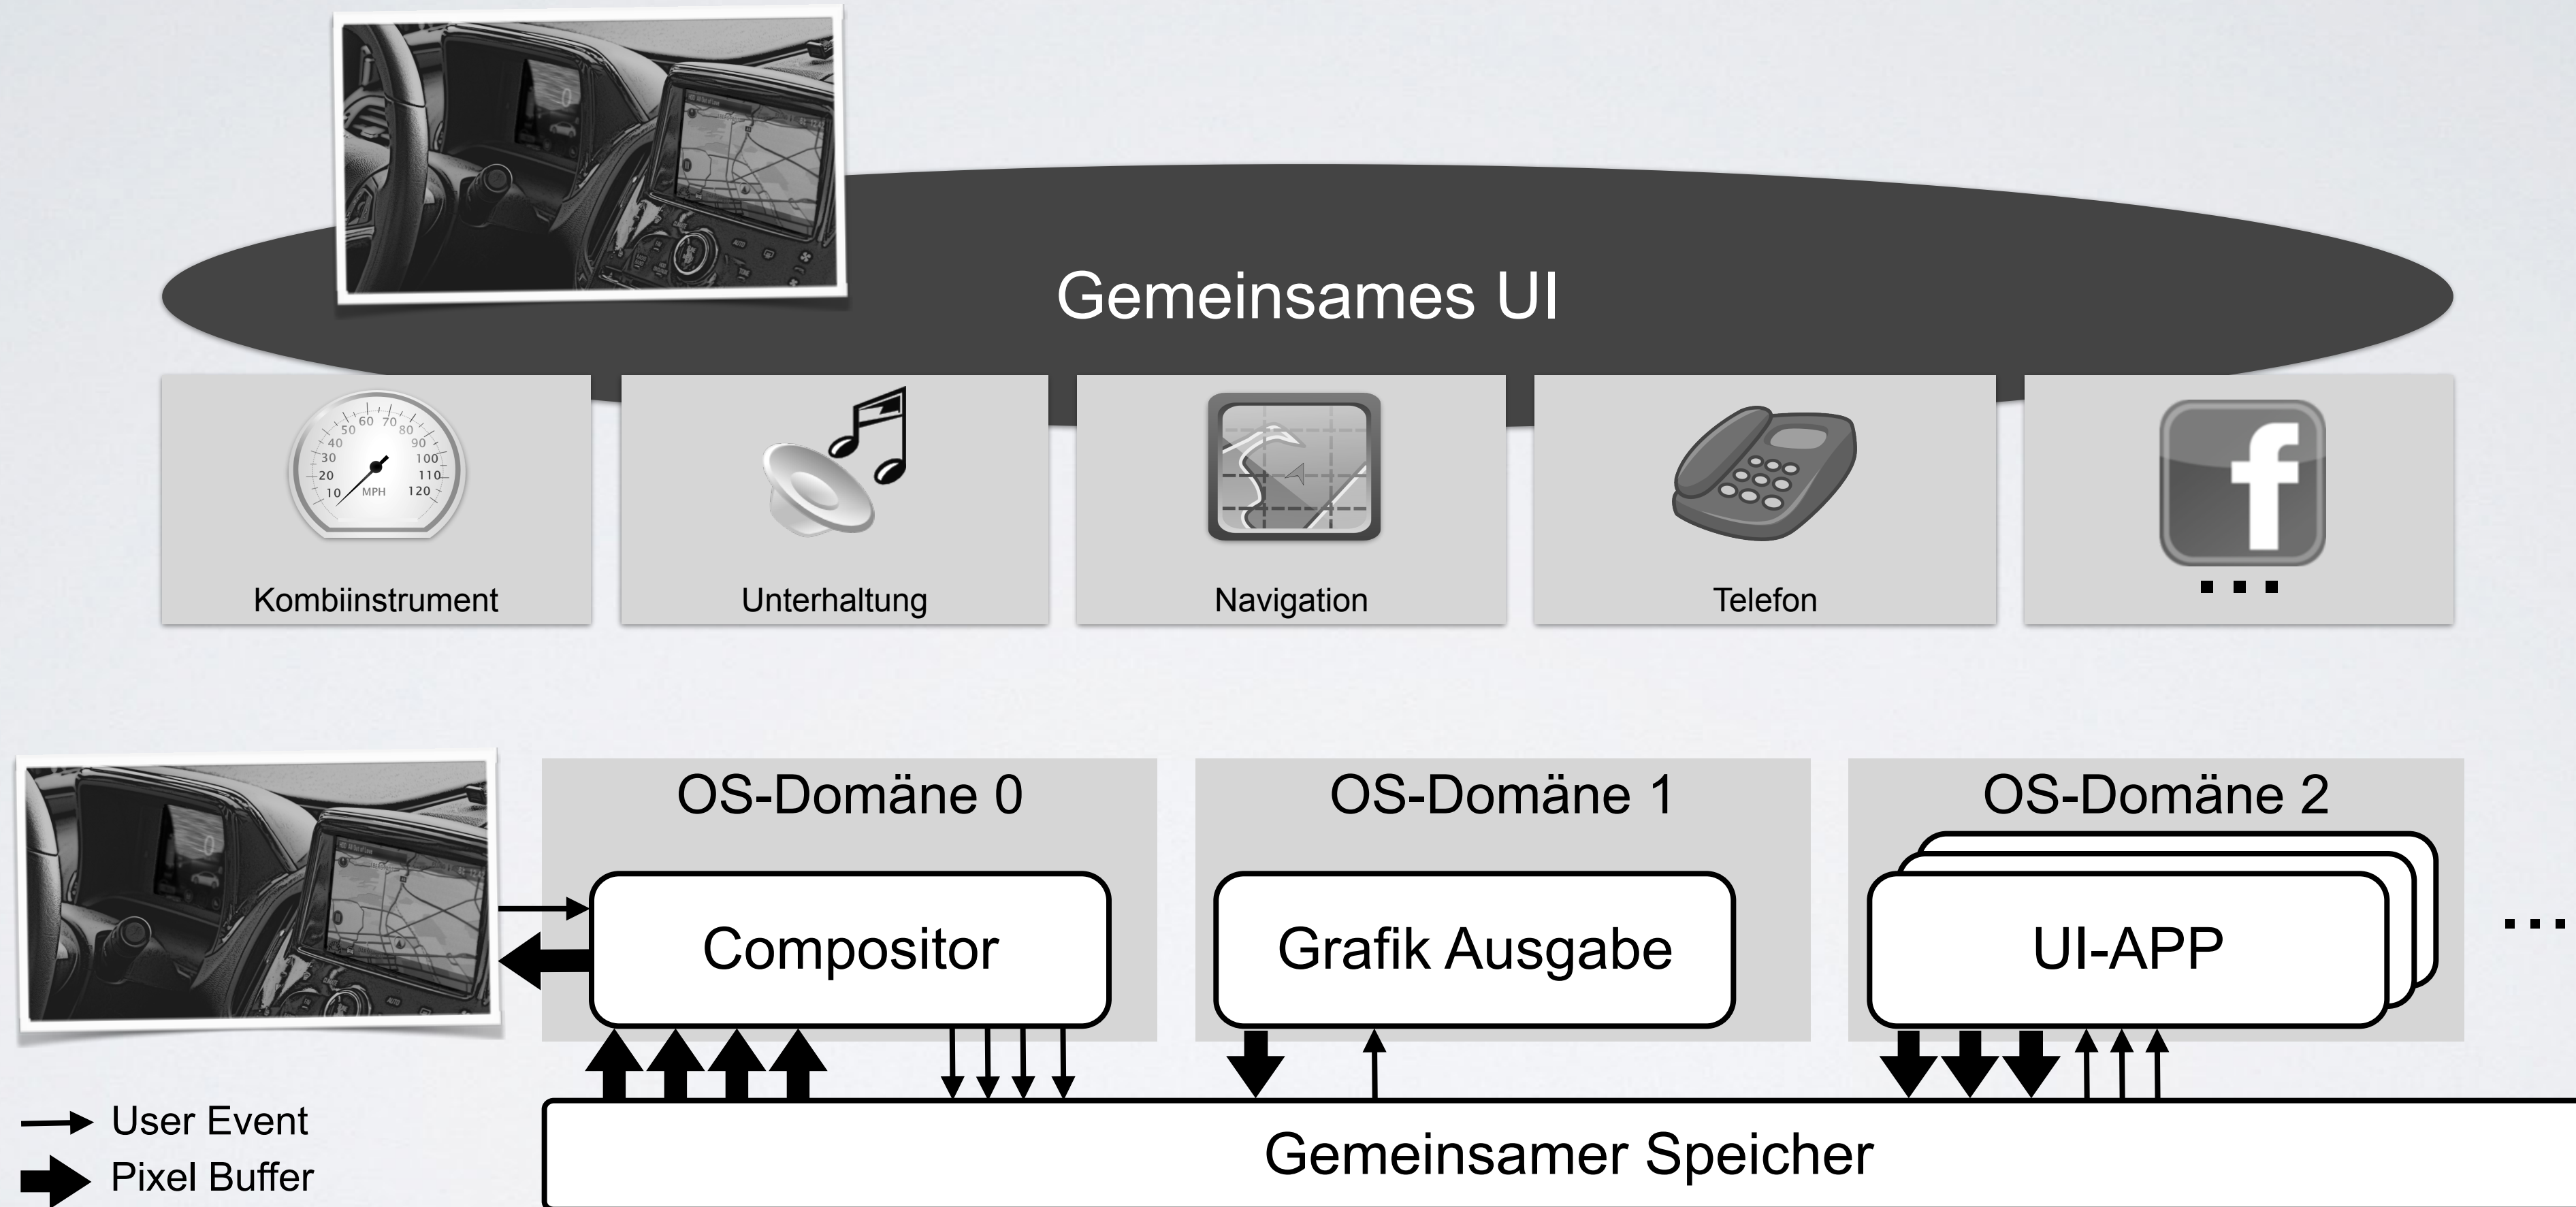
Gemeinsames UI

10 20 30 40 50 60 70 80 90 100 110 120 MPH

Kombiinstrument

Unterhaltung

Navigation

Telefon

f

...

OS-Domäne 0

OS-Domäne 1

OS-Domäne 2

Compositor

Grafik Ausgabe

UI-APP

...

User Event

Pixel Buffer

Gemeinsamer Speicher